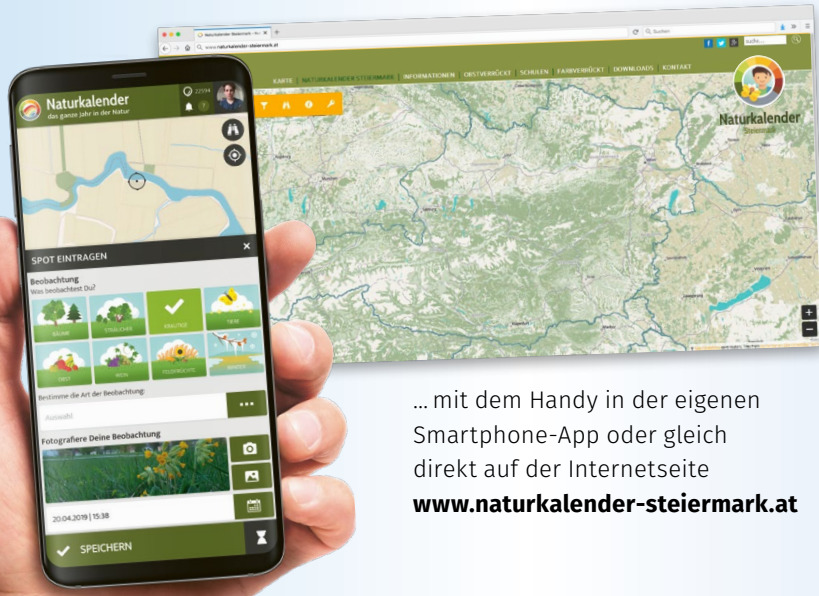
Naturkalender
das ganze Jahr in der Natur

22594

SPOT EINTRAGEN

Beobachtung
Was beobachtest Du?

BÄUME
STRÄUCHER
KRÄUTER
TIERE
OBST
WEIN
FELDFRÜCHTE
WINTER

Bestimme die Art der Beobachtung
Auswahl

Fotografiere Deine Beobachtung

20.04.2019 | 15:38

SPEICHERN

Naturkalender Steiermark
www.naturkalender-steiermark.at

KARTE | NATURKALENDER STEIERMARK | INFORMATIONEN | OBSTVERRÜCKT | SCHULEN | FARBVERRÜCKT | DOWNLOADS | KONTAKT

Naturkalender
Steiermark

… mit dem Handy in der eigenen Smartphone-App oder gleich direkt auf der Internetseite **www.naturkalender-steiermark.at**